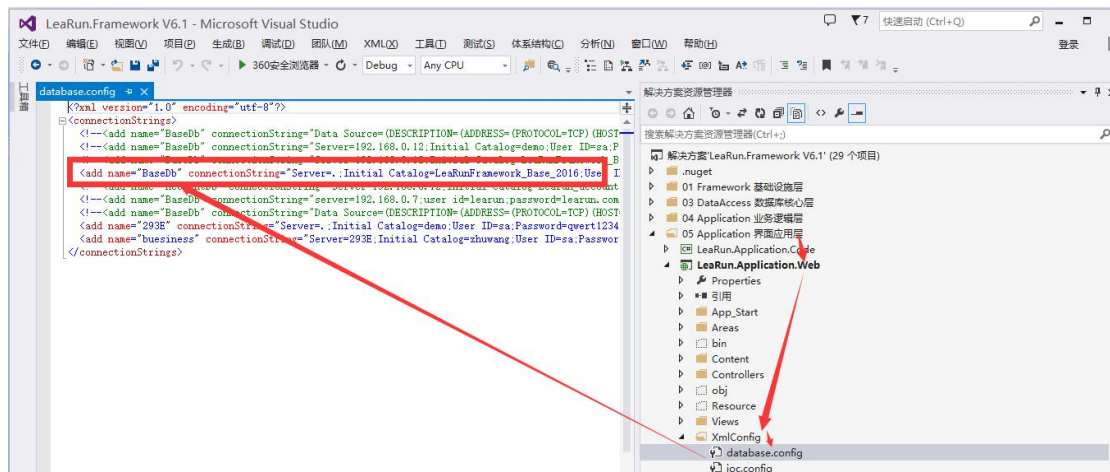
LeaRun.Framework V6.1 - Microsoft Visual Studio
7 快速启动 (Ctrl+Q)
文件(F) 编辑(E) 视图(V) 项目(P) 生成(B) 调试(D) 团队(M) XML(X) 工具(T) 测试(S) 体系结构(C) 分析(N) 窗口(W) 帮助(H)
登录
360安全浏览器 Debug Any CPU
工具箱
database.config
<?xml version="1.0" encoding="utf-8"?>
<connectionStrings>
<!--<add name="BaseDb" connectionString="Data Source=(DESCRIPTION=(ADDRESS=(PROTOCOL=TCP)(HOST=
<!--<add name="BaseDb" connectionString="Server=192.168.0.12;Initial Catalog=demo;User ID=sa;P
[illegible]
<add name="BaseDb" connectionString="Server=.;Initial Catalog=LeaRunFramework_Base_2016;User I
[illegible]
<!--<add name="BaseDb" connectionString="server=192.168.0.7;user id=learun;password=learun.com
<!--<add name="BaseDb" connectionString="Data Source=(DESCRIPTION=(ADDRESS=(PROTOCOL=TCP)(HOST=
<add name="293E" connectionString="Server=.;Initial Catalog=demo;User ID=sa;Password=qwert1234
<add name="buesiness" connectionString="Server=293E;Initial Catalog=zhuwang;User ID=sa;Passwor
</connectionStrings>
解决方案资源管理器
搜索解决方案资源管理器(Ctrl+;)
解决方案'LeaRun.Framework V6.1' (29 个项目)
.nuget
01 Framework 基础设施层
03 DataAccess 数据库核心层
04 Application 业务逻辑层
05 Application 界面应用层
LeaRun.Application.Code
LeaRun.Application.Web
Properties
引用
App_Start
Areas
bin
Content
Controllers
obj
Resource
Views
XmlConfig
database.config
ioc.config